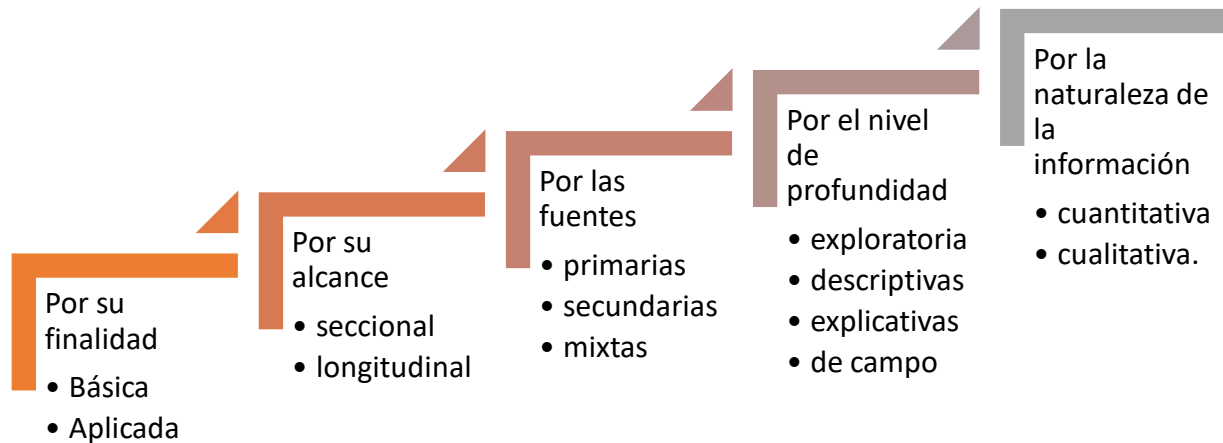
Por su finalidad
• Básica
• Aplicada

Por su alcance
• seccional
• longitudinal

Por las fuentes
• primarias
• secundarias
• mixtas

Por el nivel de profundidad
• exploratoria
• descriptivas
• explicativas
• de campo

Por la naturaleza de la información
• cuantitativa
• cualitativa.